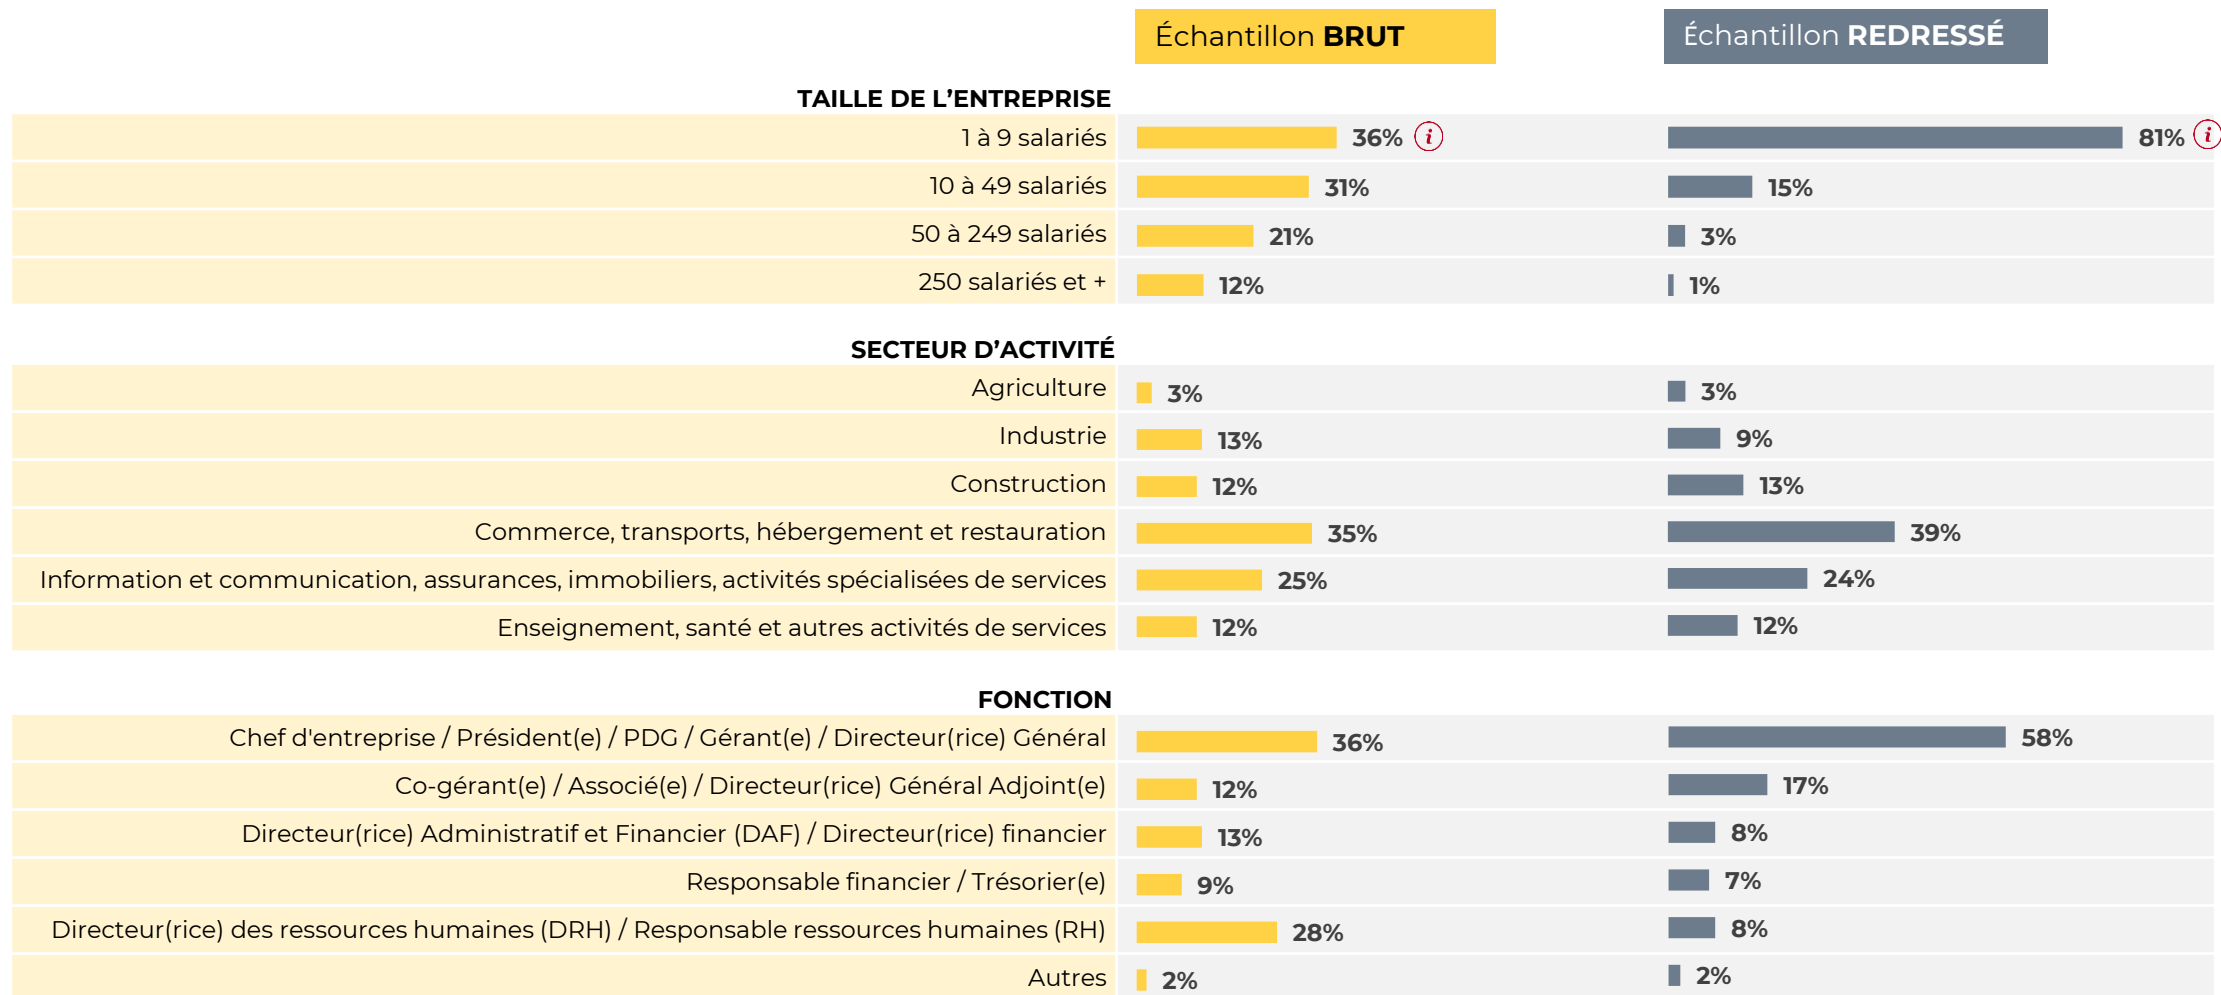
| | Échantillon **BRUT** | Échantillon **REDRESSÉ** |
|---|---|---|
| **TAILLE DE L'ENTREPRISE** | | |
| 1 à 9 salariés | 36% *i* | 81% *i* |
| 10 à 49 salariés | 31% | 15% |
| 50 à 249 salariés | 21% | 3% |
| 250 salariés et + | 12% | 1% |
| **SECTEUR D'ACTIVITÉ** | | |
| Agriculture | 3% | 3% |
| Industrie | 13% | 9% |
| Construction | 12% | 13% |
| Commerce, transports, hébergement et restauration | 35% | 39% |
| Information et communication, assurances, immobiliers, activités spécialisées de services | 25% | 24% |
| Enseignement, santé et autres activités de services | 12% | 12% |
| **FONCTION** | | |
| Chef d'entreprise / Président(e) / PDG / Gérant(e) / Directeur(rice) Général | 36% | 58% |
| Co-gérant(e) / Associé(e) / Directeur(rice) Général Adjoint(e) | 12% | 17% |
| Directeur(rice) Administratif et Financier (DAF) / Directeur(rice) financier | 13% | 8% |
| Responsable financier / Trésorier(e) | 9% | 7% |
| Directeur(rice) des ressources humaines (DRH) / Responsable ressources humaines (RH) | 28% | 8% |
| Autres | 2% | 2% |